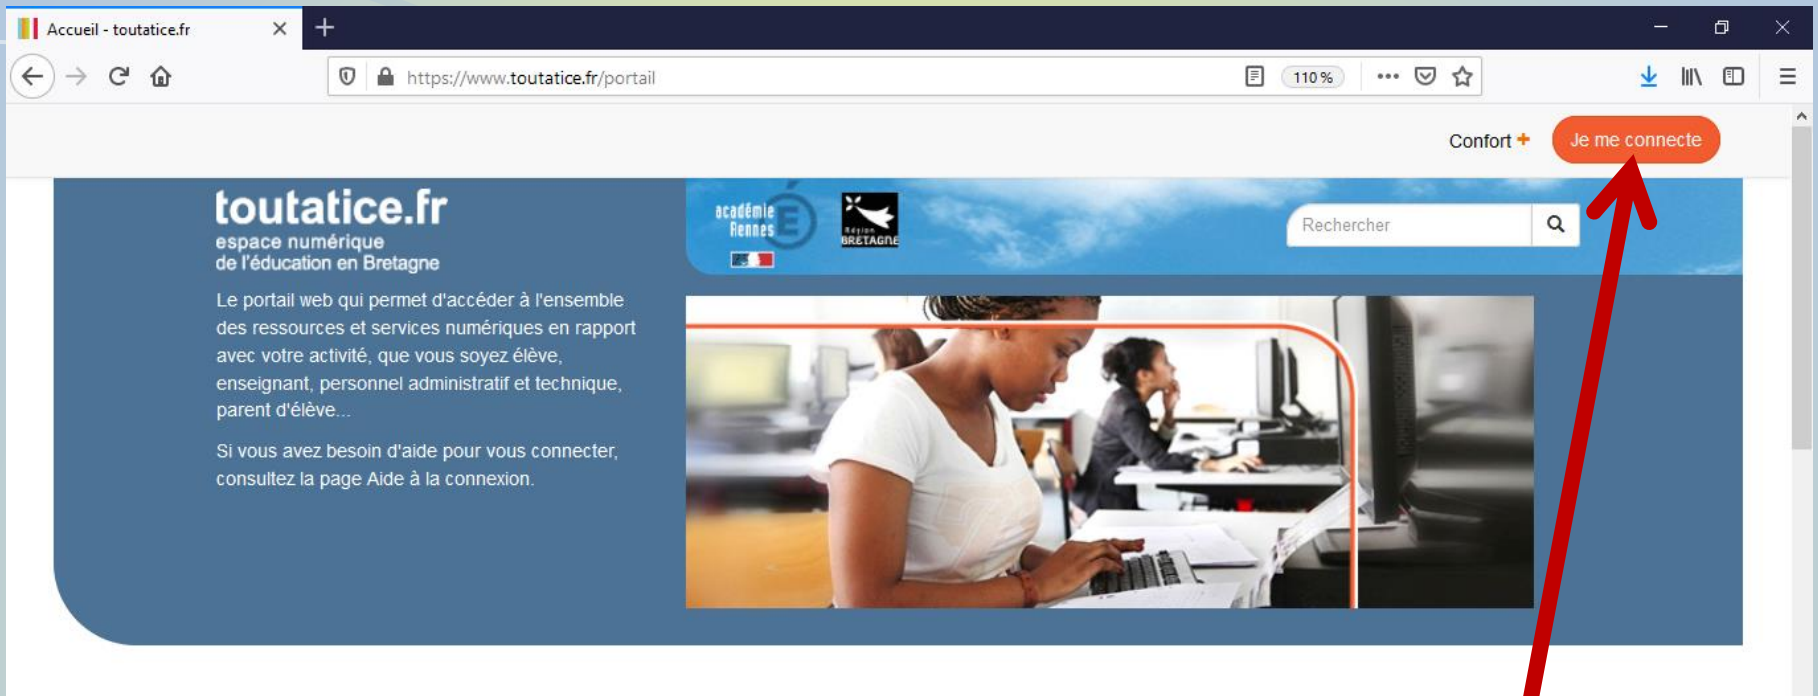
Accueil - toutatice.fr

https://www.toutatice.fr/portail

110 %

Confort +

Je me connecte

toutatice.fr
espace numérique
de l'éducation en Bretagne

académie Rennes

Région BRETAGNE

Rechercher

Le portail web qui permet d'accéder à l'ensemble des ressources et services numériques en rapport avec votre activité, que vous soyez élève, enseignant, personnel administratif et technique, parent d'élève...

Si vous avez besoin d'aide pour vous connecter, consultez la page Aide à la connexion.